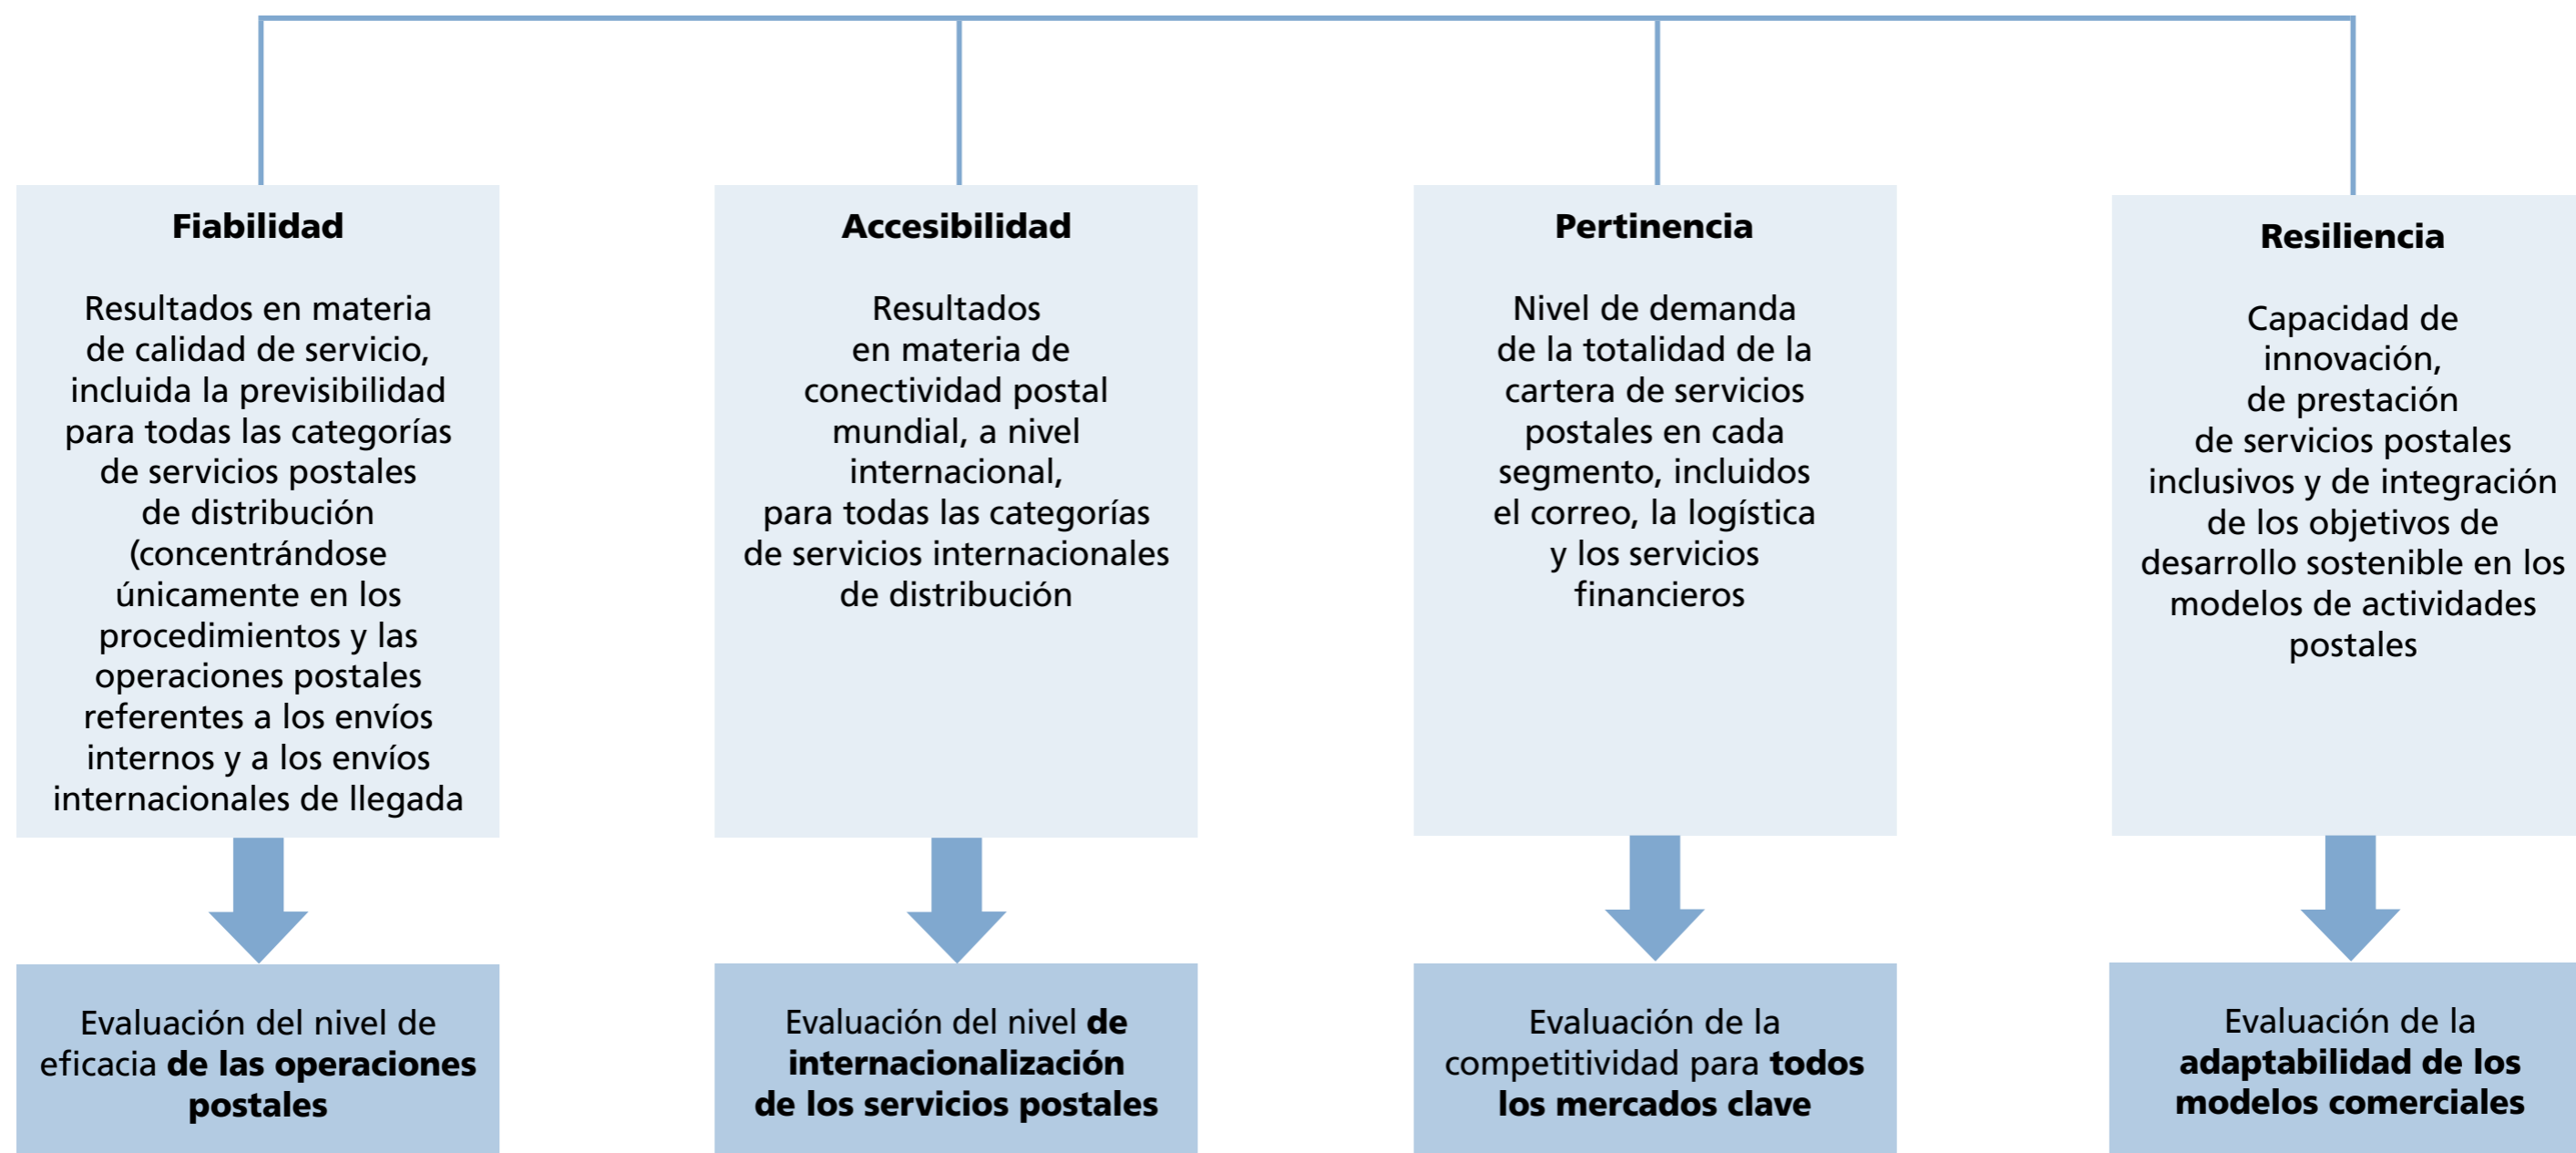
Fiabilidad

Resultados en materia de calidad de servicio, incluida la previsibilidad para todas las categorías de servicios postales de distribución (concentrándose únicamente en los procedimientos y las operaciones postales referentes a los envíos internos y a los envíos internacionales de llegada

Evaluación del nivel de eficacia **de las operaciones postales**

Accesibilidad

Resultados en materia de conectividad postal mundial, a nivel internacional, para todas las categorías de servicios internacionales de distribución

Evaluación del nivel **de internacionalización de los servicios postales**

Pertinencia

Nivel de demanda de la totalidad de la cartera de servicios postales en cada segmento, incluidos el correo, la logística y los servicios financieros

Evaluación de la competitividad para **todos los mercados clave**

Resiliencia

Capacidad de innovación, de prestación de servicios postales inclusivos y de integración de los objetivos de desarrollo sostenible en los modelos de actividades postales

Evaluación de la **adaptabilidad de los modelos comerciales**